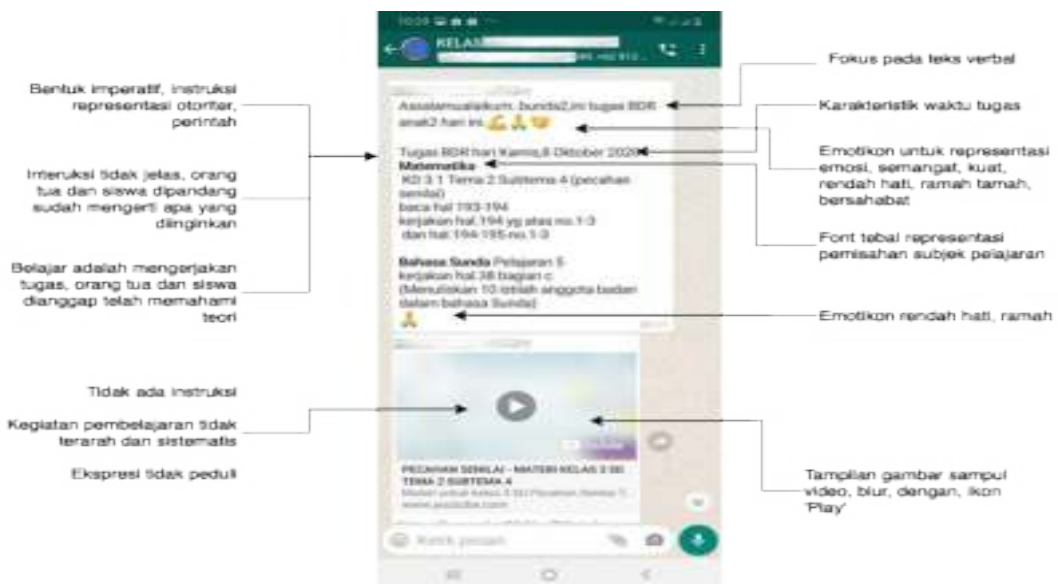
Bentuk imperatif, instruksi representasi otoriter, perintah

Interuksi tidak jelas, orang tua dan siswa dipandang sudah mengerti apa yang diinginkan

Belajar adalah mengerjakan tugas, orang tua dan siswa dianggap telah memahami teori

Tidak ada instruksi

Kegiatan pembelajaran tidak terarah dan sistematis

Ekspresi tidak peduli

10:29

KELAS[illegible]

Assalamualaikum. bunda2,ini tugas BDR anak2 hari ini 💪🙏😇

Tugas BDR hari Kamis,8 Oktober 2020
**Matematika**
KD 3.1 Tema 2 Subtema 4 (pecahan senilai)
baca hal 193-194
kerjakan hal.194 yg atas no.1-3
dan hal 194-195 no.1-3

**Bahasa Sunda** Pelajaran 5
kerjakan hal.38 bagian c
(Menuliskan 10 istilah anggota badan dalam bahasa Sunda)
🙏

PECAHAN SENILAI - MATERI KELAS 3 SD TEMA 2 SUBTEMA 4
Materi untuk kelas 3 SD Pecahan Senilai T...
www.youtube.com

Ketik pesan

Fokus pada teks verbal

Karakteristik waktu tugas

Emotikon untuk representasi emosi, semangat, kuat, rendah hati, ramah tamah, bersahabat

Font tebal representasi pemisahan subjek pelajaran

Emotikon rendah hati, ramah

Tampilan gambar sampul video, blur, dengan, ikon 'Play'